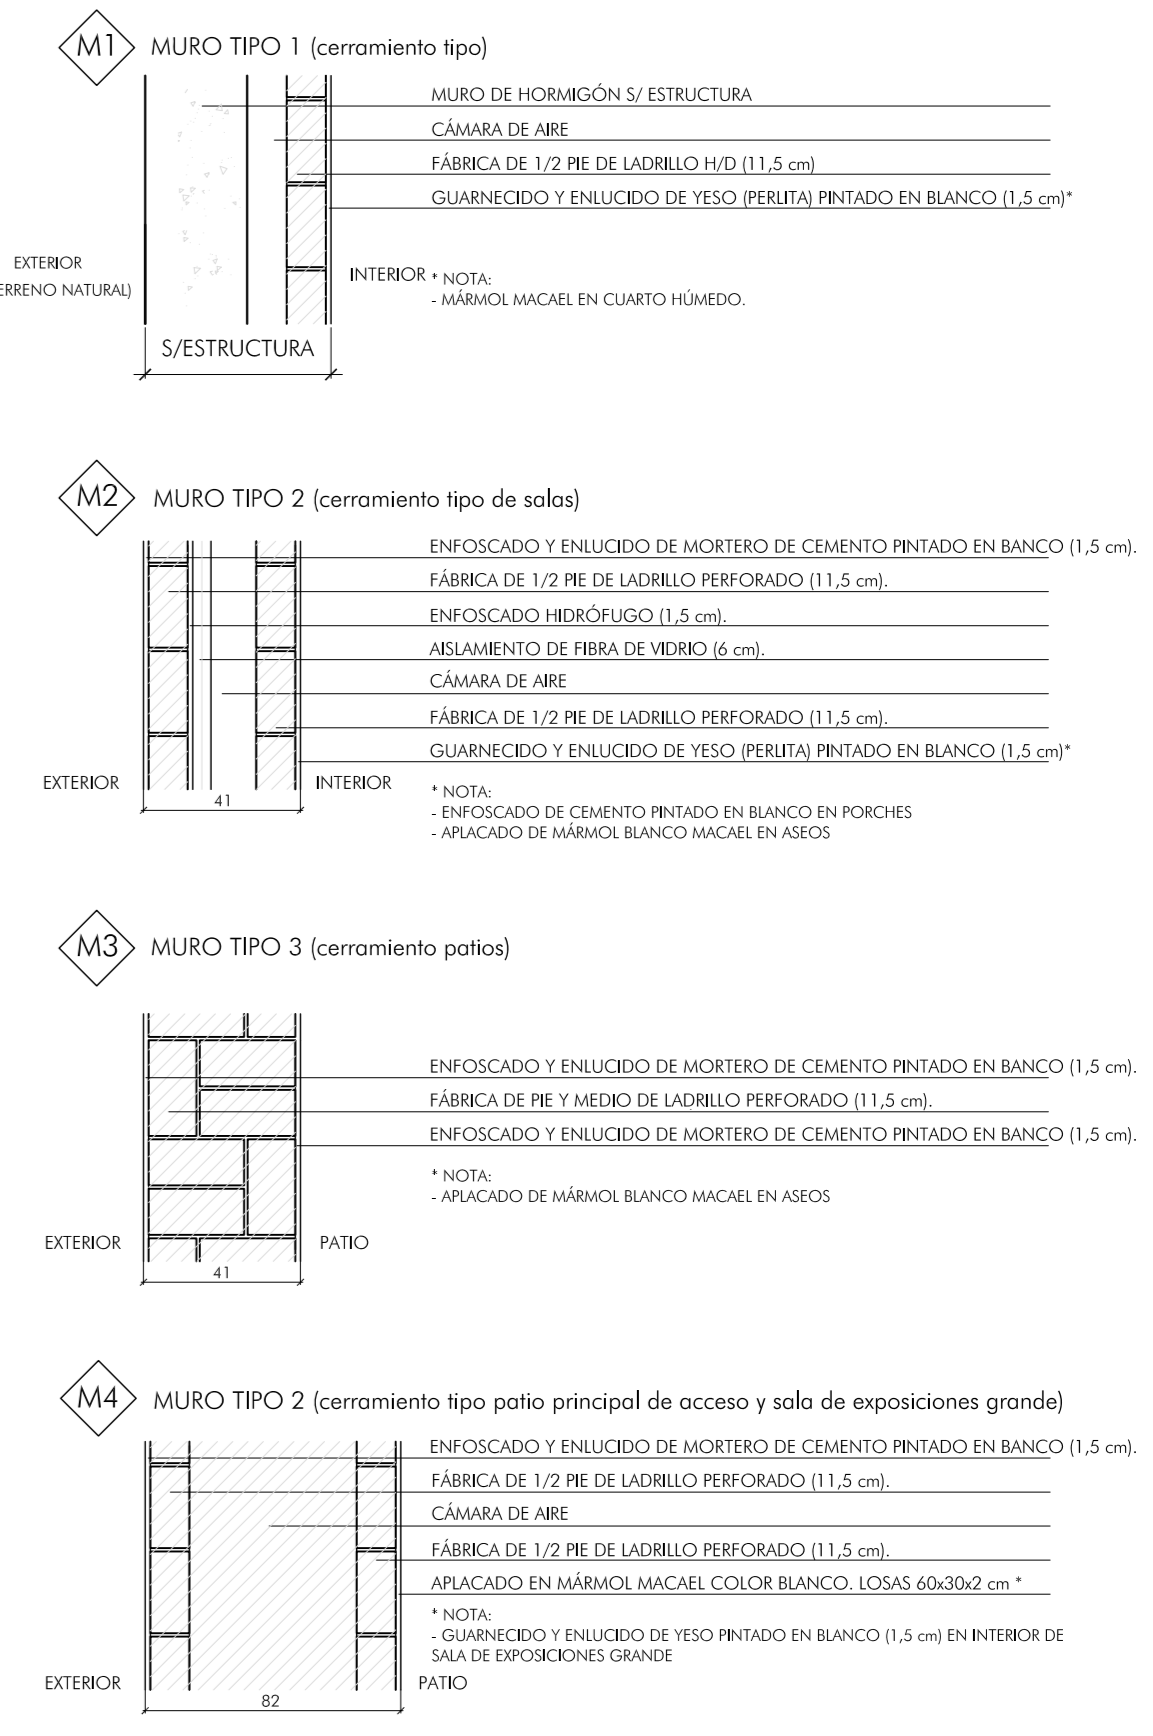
M1 MURO TIPO 1 (cerramiento tipo)

MURO DE HORMIGÓN S/ ESTRUCTURA

CÁMARA DE AIRE

FÁBRICA DE 1/2 PIE DE LADRILLO H/D (11,5 cm)

GUARNECIDO Y ENLUCIDO DE YESO (PERLITA) PINTADO EN BLANCO (1,5 cm)*

EXTERIOR
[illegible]ERRENO NATURAL)

INTERIOR

* NOTA:
- MÁRMOL MACAEL EN CUARTO HÚMEDO.

S/ESTRUCTURA

M2 MURO TIPO 2 (cerramiento tipo de salas)

ENFOSCADO Y ENLUCIDO DE MORTERO DE CEMENTO PINTADO EN BANCO (1,5 cm).

FÁBRICA DE 1/2 PIE DE LADRILLO PERFORADO (11,5 cm).

ENFOSCADO HIDRÓFUGO (1,5 cm).

AISLAMIENTO DE FIBRA DE VIDRIO (6 cm).

CÁMARA DE AIRE

FÁBRICA DE 1/2 PIE DE LADRILLO PERFORADO (11,5 cm).

GUARNECIDO Y ENLUCIDO DE YESO (PERLITA) PINTADO EN BLANCO (1,5 cm)*

EXTERIOR

INTERIOR

41

* NOTA:
- ENFOSCADO DE CEMENTO PINTADO EN BLANCO EN PORCHES
- APLACADO DE MÁRMOL BLANCO MACAEL EN ASEOS

M3 MURO TIPO 3 (cerramiento patios)

ENFOSCADO Y ENLUCIDO DE MORTERO DE CEMENTO PINTADO EN BANCO (1,5 cm).

FÁBRICA DE PIE Y MEDIO DE LADRILLO PERFORADO (11,5 cm).

ENFOSCADO Y ENLUCIDO DE MORTERO DE CEMENTO PINTADO EN BANCO (1,5 cm).

* NOTA:
- APLACADO DE MÁRMOL BLANCO MACAEL EN ASEOS

EXTERIOR

PATIO

41

M4 MURO TIPO 2 (cerramiento tipo patio principal de acceso y sala de exposiciones grande)

ENFOSCADO Y ENLUCIDO DE MORTERO DE CEMENTO PINTADO EN BANCO (1,5 cm).

FÁBRICA DE 1/2 PIE DE LADRILLO PERFORADO (11,5 cm).

CÁMARA DE AIRE

FÁBRICA DE 1/2 PIE DE LADRILLO PERFORADO (11,5 cm).

APLACADO EN MÁRMOL MACAEL COLOR BLANCO. LOSAS 60x30x2 cm *

* NOTA:
- GUARNECIDO Y ENLUCIDO DE YESO PINTADO EN BLANCO (1,5 cm) EN INTERIOR DE SALA DE EXPOSICIONES GRANDE

EXTERIOR

PATIO

82